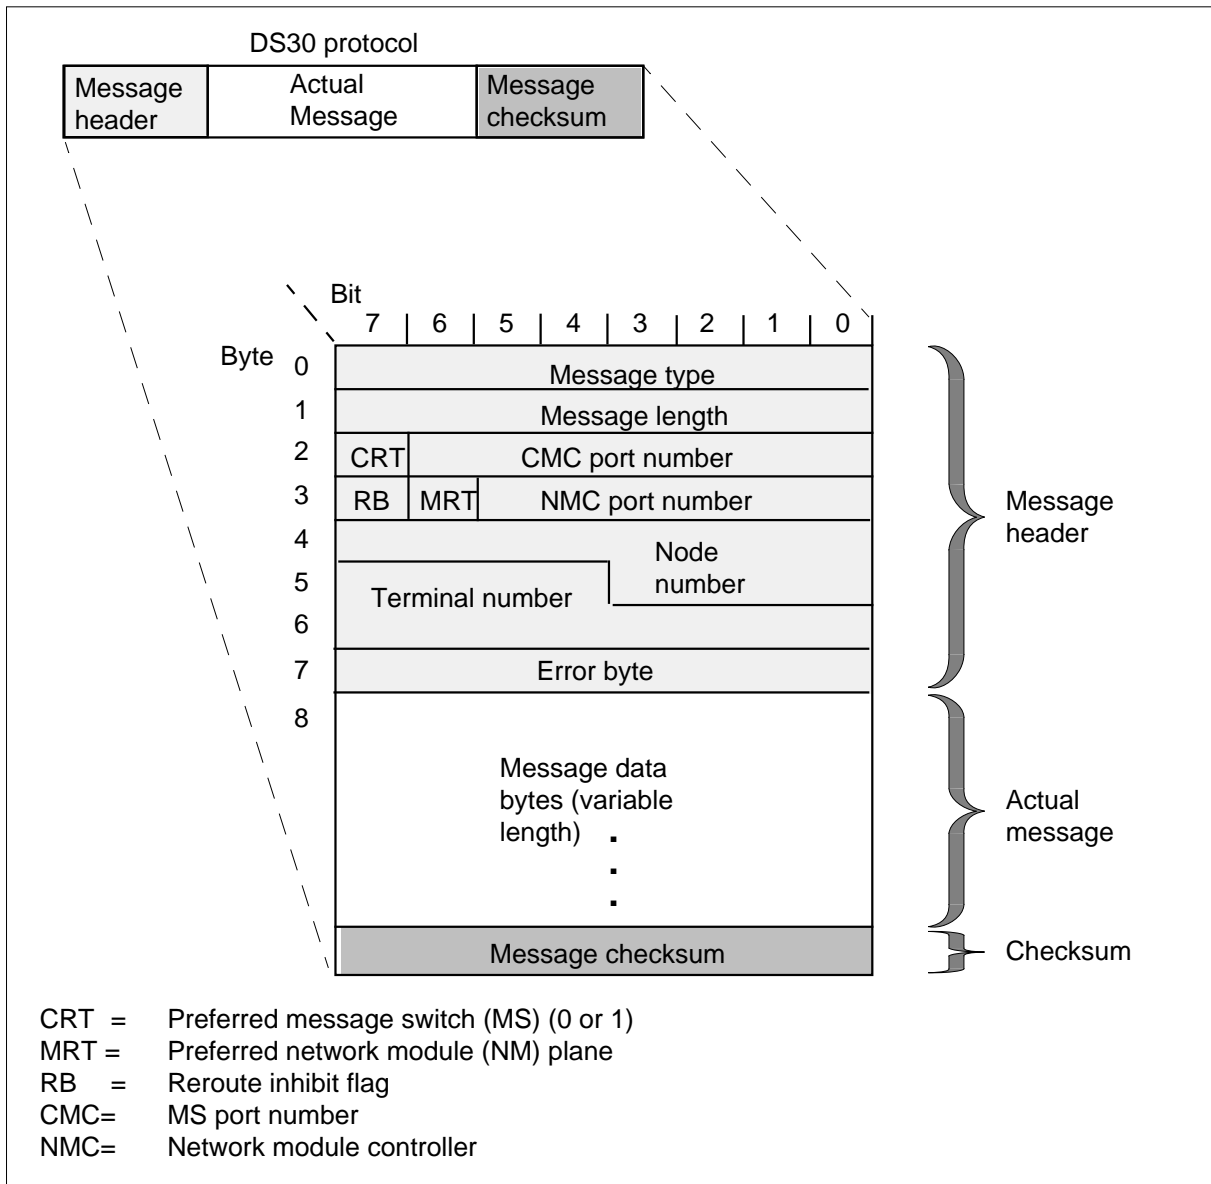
DS30 protocol

Message header

Actual Message

Message checksum

Bit

7 6 5 4 3 2 1 0

Byte

0 Message type

1 Message length

2 CRT CMC port number

3 RB MRT NMC port number

4

5 Terminal number Node number

6

7 Error byte

8

Message data bytes (variable length)

Message checksum

Message header

Actual message

Checksum

CRT = Preferred message switch (MS) (0 or 1)
MRT = Preferred network module (NM) plane
RB = Reroute inhibit flag
CMC= MS port number
NMC= Network module controller